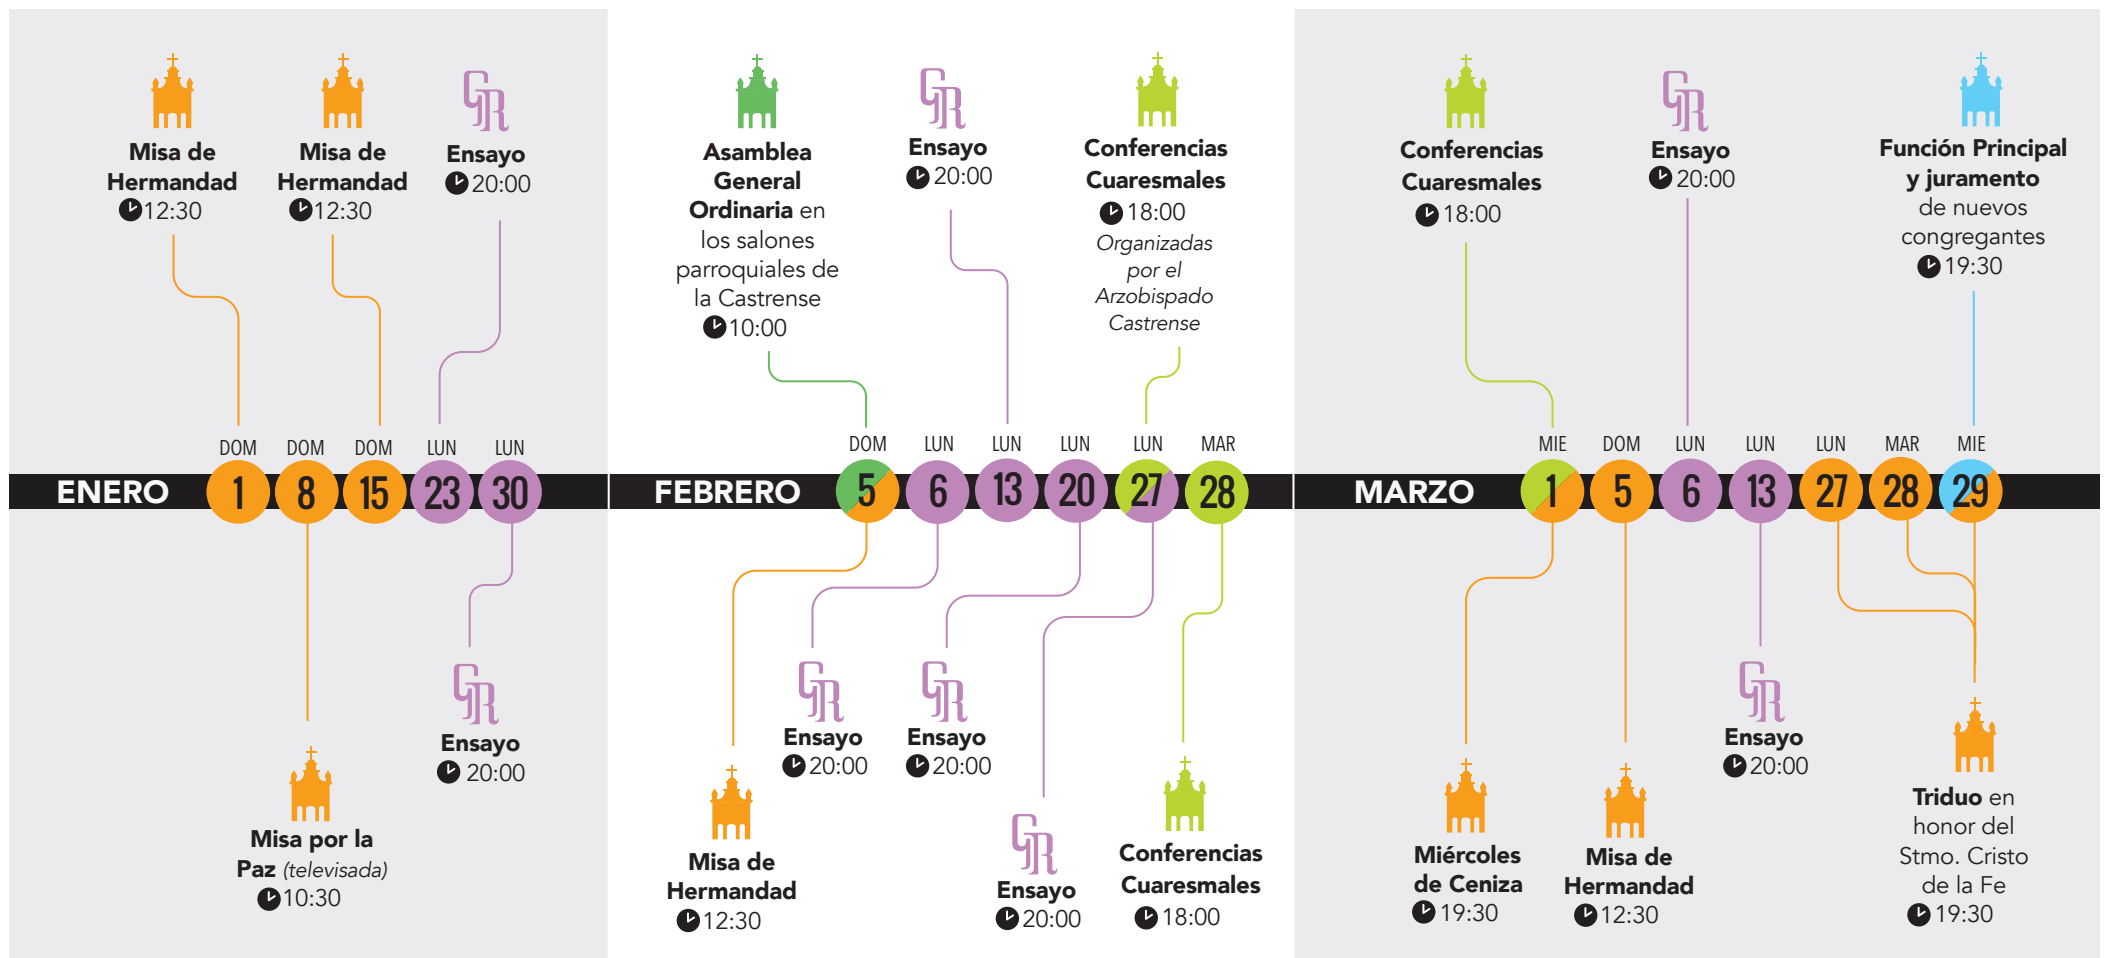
Misa de Hermandad 12:30

Misa de Hermandad 12:30

Ensayo 20:00

DOM DOM DOM LUN LUN

ENERO 1 8 15 23 30

Misa por la Paz (televisada) 10:30

Ensayo 20:00

Asamblea General Ordinaria en los salones parroquiales de la Castrense 10:00

Ensayo 20:00

Conferencias Cuaresmales 18:00 Organizadas por el Arzobispado Castrense

DOM LUN LUN LUN LUN MAR

FEBRERO 5 6 13 20 27 28

Misa de Hermandad 12:30

Ensayo 20:00

Ensayo 20:00

Ensayo 20:00

Conferencias Cuaresmales 18:00

Conferencias Cuaresmales 18:00

Ensayo 20:00

Función Principal y juramento de nuevos congregantes 19:30

MIE DOM LUN LUN LUN MAR MIE

MARZO 1 5 6 13 27 28 29

Miércoles de Ceniza 19:30

Misa de Hermandad 12:30

Ensayo 20:00

Triduo en honor del Stmo. Cristo de la Fe 19:30